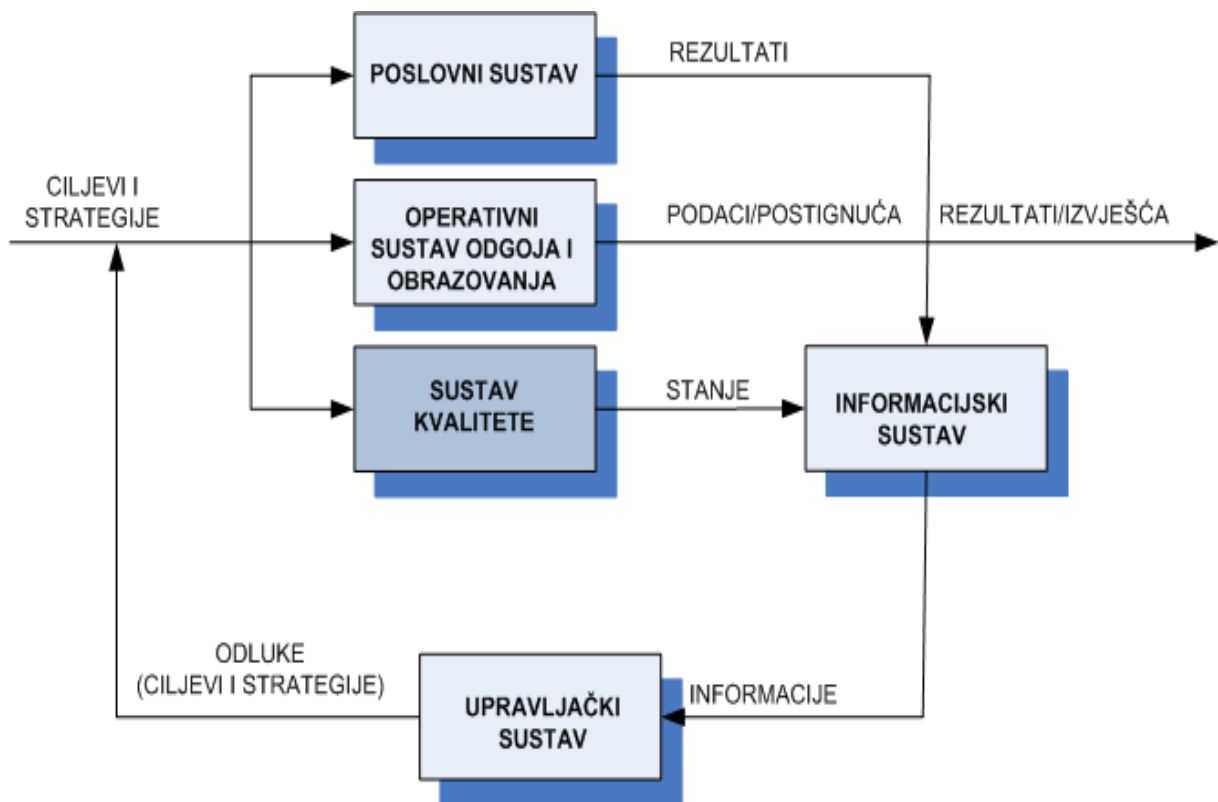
POSLOVNI SUSTAV

REZULTATI

CILJEVI I STRATEGIJE

OPERATIVNI SUSTAV ODGOJA I OBRAZOVANJA

PODACI/POSTIGNUĆA

REZULTATI/IZVJEŠĆA

SUSTAV KVALITETE

STANJE

INFORMACIJSKI SUSTAV

ODLUKE (CILJEVI I STRATEGIJE)

UPRAVLJAČKI SUSTAV

INFORMACIJE